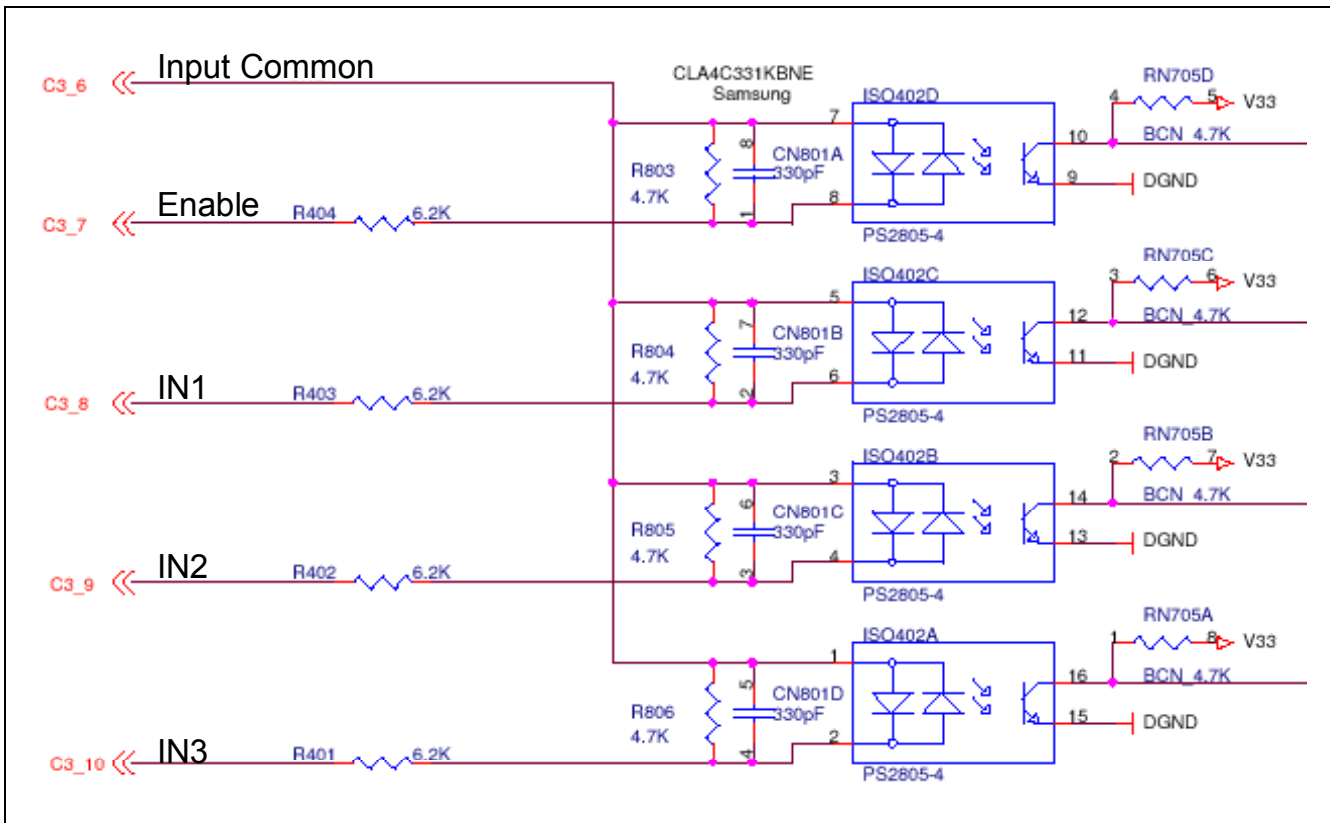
C3_6 Input Common

CLA4C331KBNE
Samsung

ISO402D
RN705D
4 5 V33
7
10 BCN_4.7K
R803 4.7K
8
CN801A 330pF
1
9 DGND

C3_7 Enable
R404 6.2K
8
PS2805-4

ISO402C
RN705C
3 6 V33
5
12 BCN_4.7K
R804 4.7K
7
CN801B 330pF
11 DGND
2
6

C3_8 IN1
R403 6.2K
PS2805-4

ISO402B
RN705B
2 7 V33
3
14 BCN_4.7K
R805 4.7K
6
CN801C 330pF
13 DGND
3
4

C3_9 IN2
R402 6.2K
PS2805-4

ISO402A
RN705A
1 8 V33
1
16 BCN_4.7K
R806 4.7K
5
CN801D 330pF
15 DGND
4
2

C3_10 IN3
R401 6.2K
PS2805-4